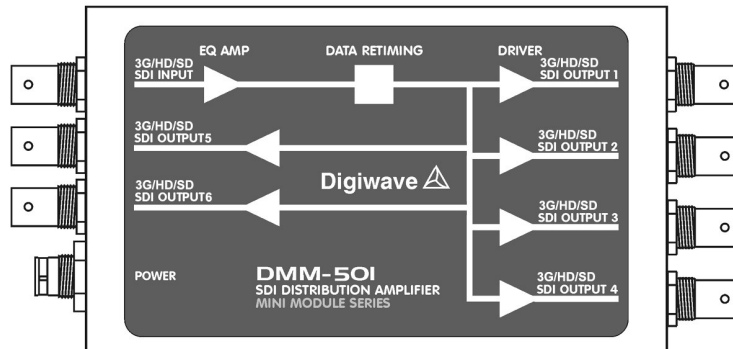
EQ AMP
DATA RETIMING
DRIVER

3G/HD/SD
SDI INPUT

3G/HD/SD
SDI OUTPUT 1

3G/HD/SD
SDI OUTPUT5

3G/HD/SD
SDI OUTPUT 2

Digiwave

3G/HD/SD
SDI OUTPUT6

3G/HD/SD
SDI OUTPUT 3

POWER

DMM-50I
SDI DISTRIBUTION AMPLIFIER
MINI MODULE SERIES

3G/HD/SD
SDI OUTPUT 4